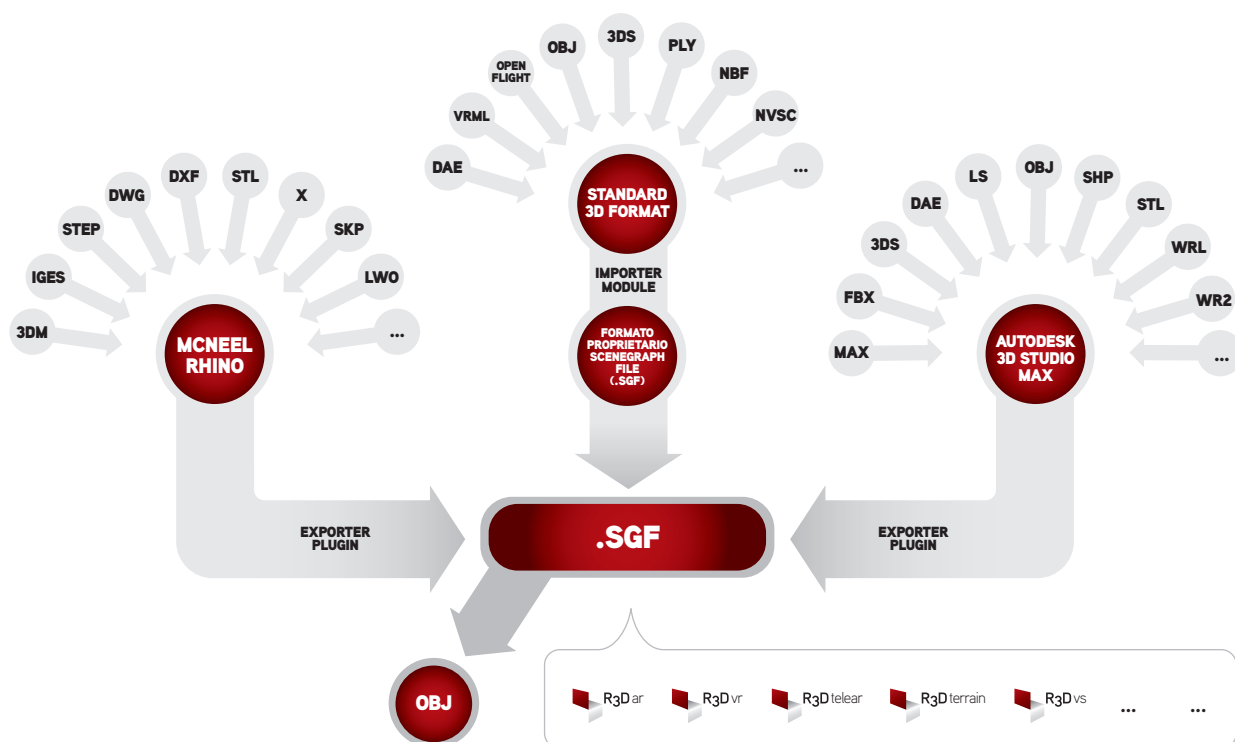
OBJ
3DS
PLY
OPEN FLIGHT
NBF
VRML
NVSC
DAE
...
STANDARD 3D FORMAT
IMPORTER MODULE
FORMATO PROPRIETARIO SCENEGRAPH FILE (.SGF)

DXF
STL
DWG
X
STEP
SKP
IGES
LWO
3DM
...
MCNEEL RHINO

LS
OBJ
DAE
SHP
3DS
STL
WRL
FBX
WR2
MAX
...
AUTODESK 3D STUDIO MAX

EXPORTER PLUGIN
.SGF
EXPORTER PLUGIN

OBJ

R3D ar
R3D vr
R3D telear
R3D terrain
R3D vs
...
...